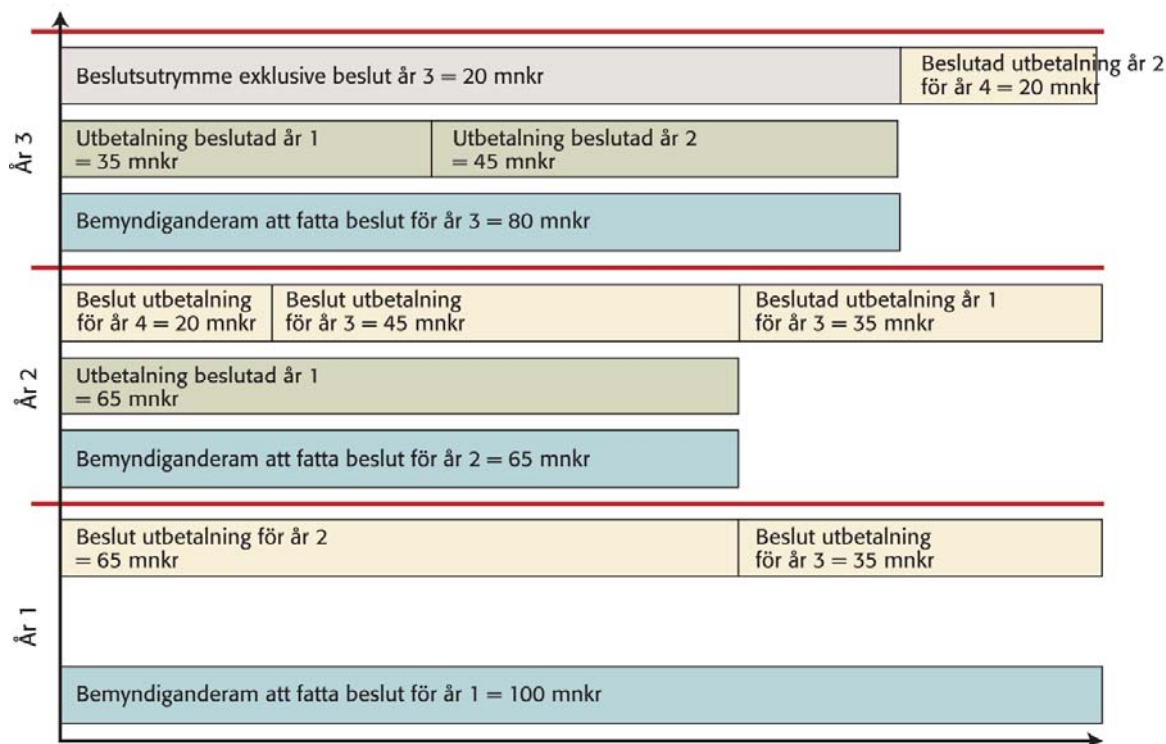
År 3

Beslutsutrymme exklusive beslut år 3 = 20 mnkr

Beslutad utbetalning år 2 för år 4 = 20 mnkr

Utbetalning beslutad år 1 = 35 mnkr

Utbetalning beslutad år 2 = 45 mnkr

Bemyndiganderam att fatta beslut för år 3 = 80 mnkr

År 2

Beslut utbetalning för år 4 = 20 mnkr

Beslut utbetalning för år 3 = 45 mnkr

Beslutad utbetalning år 1 för år 3 = 35 mnkr

Utbetalning beslutad år 1 = 65 mnkr

Bemyndiganderam att fatta beslut för år 2 = 65 mnkr

År 1

Beslut utbetalning för år 2 = 65 mnkr

Beslut utbetalning för år 3 = 35 mnkr

Bemyndiganderam att fatta beslut för år 1 = 100 mnkr